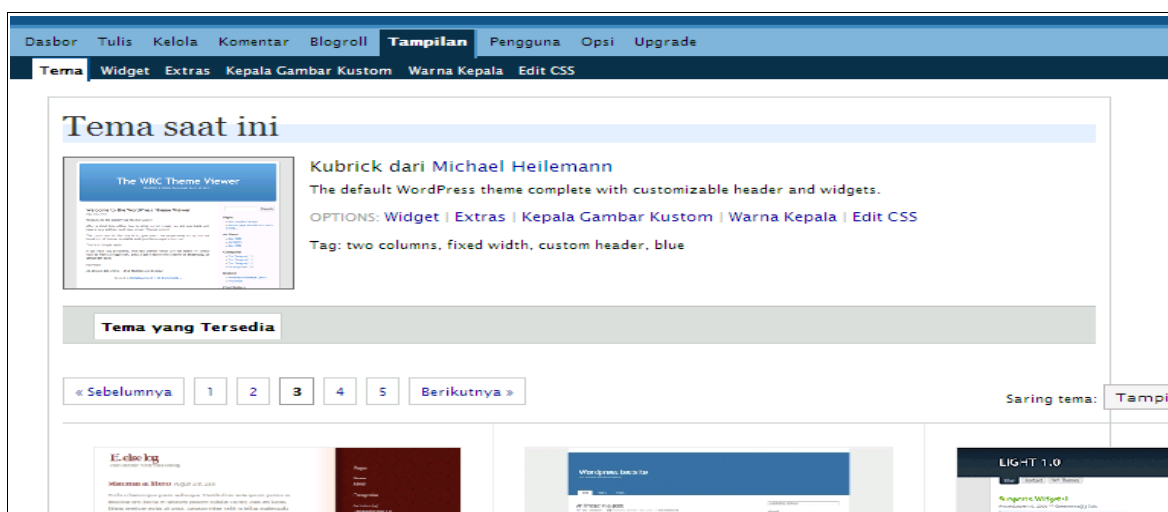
Dasbor Tulis Kelola Komentar Blogroll Tampilan Pengguna Opsi Upgrade

Tema Widget Extras Kepala Gambar Kustom Warna Kepala Edit CSS

Tema saat ini

The WRC Theme Viewer

Kubrick dari Michael Heilemann

The default WordPress theme complete with customizable header and widgets.

OPTIONS: Widget | Extras | Kepala Gambar Kustom | Warna Kepala | Edit CSS

Tag: two columns, fixed width, custom header, blue

Tema yang Tersedia

« Sebelumnya 1 2 3 4 5 Berikutnya »

Saring tema: Tampi

E.else log

Wordpress bada lie

LIGHT 1.0